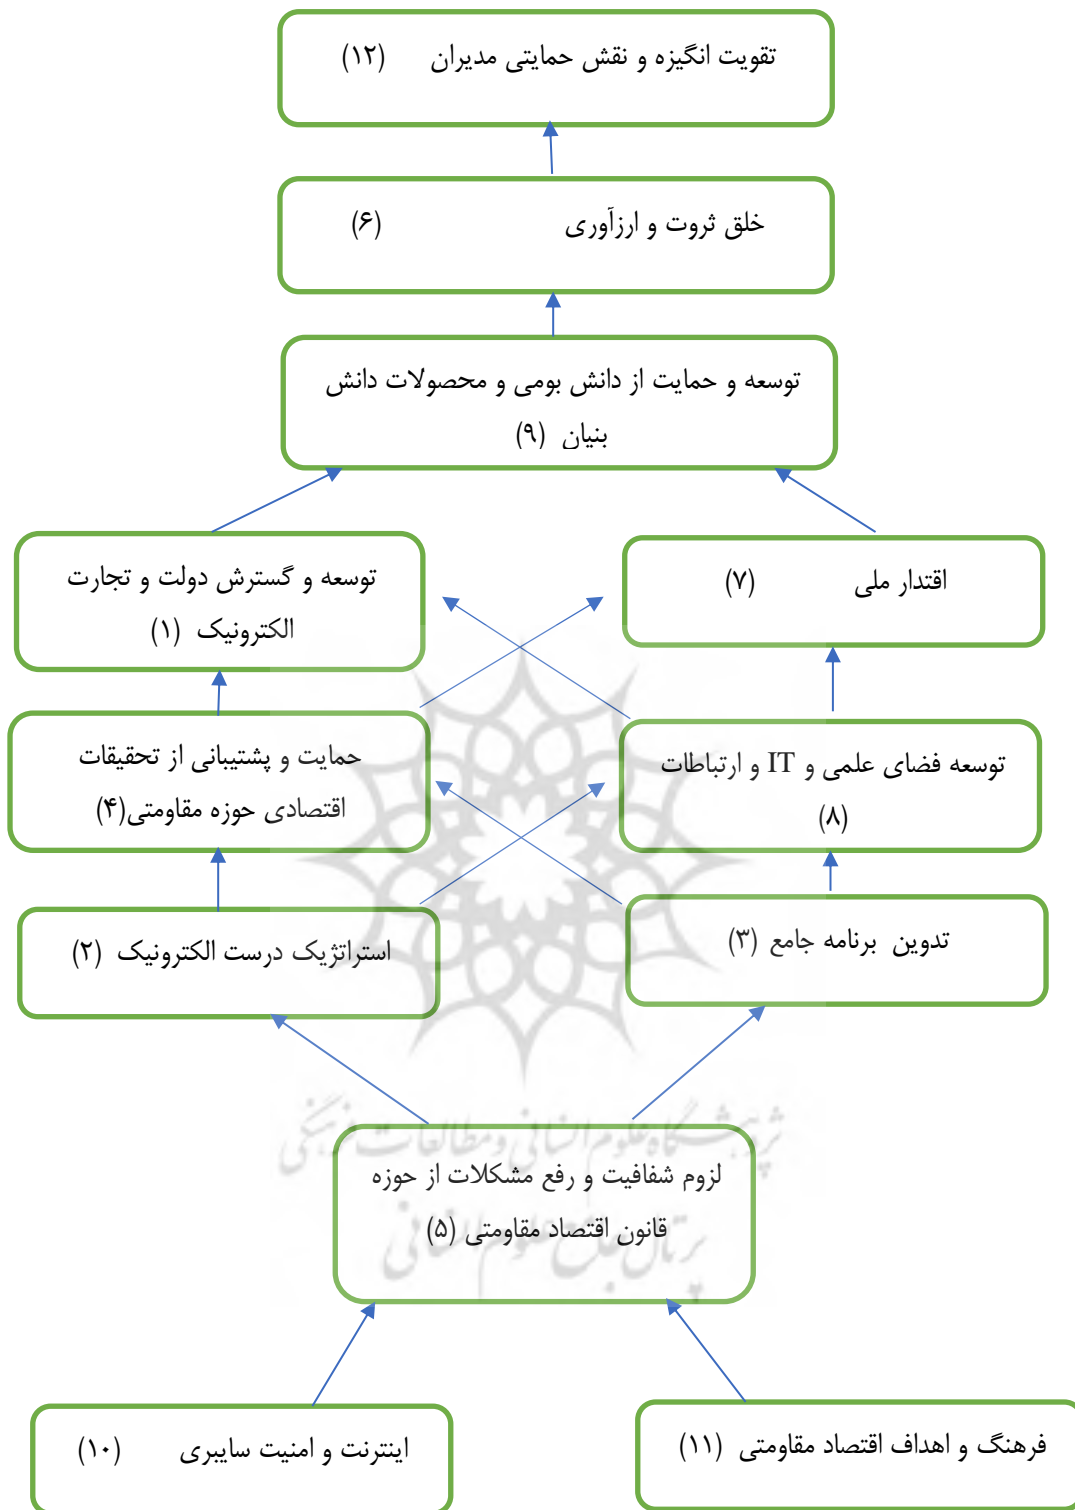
تقویت انگیزه و نقش حمایتی مدیران (۱۲)

خلق ثروت و ارزآوری (۶)

توسعه و حمایت از دانش بومی و محصولات دانش بنیان (۹)

توسعه و گسترش دولت و تجارت الکترونیک (۱)

اقتدار ملی (۷)

حمایت و پشتیبانی از تحقیقات اقتصادی حوزه مقاومتی(۴)

توسعه فضای علمی و IT و ارتباطات (۸)

استراتژیک درست الکترونیک (۲)

تدوین برنامه جامع (۳)

لزوم شفافیت و رفع مشکلات از حوزه قانون اقتصاد مقاومتی (۵)

اینترنت و امنیت سایبری (۱۰)

فرهنگ و اهداف اقتصاد مقاومتی (۱۱)

پژوهشگاه علوم انسانی و مطالعات فرهنگی
پرتال جامع علوم انسانی